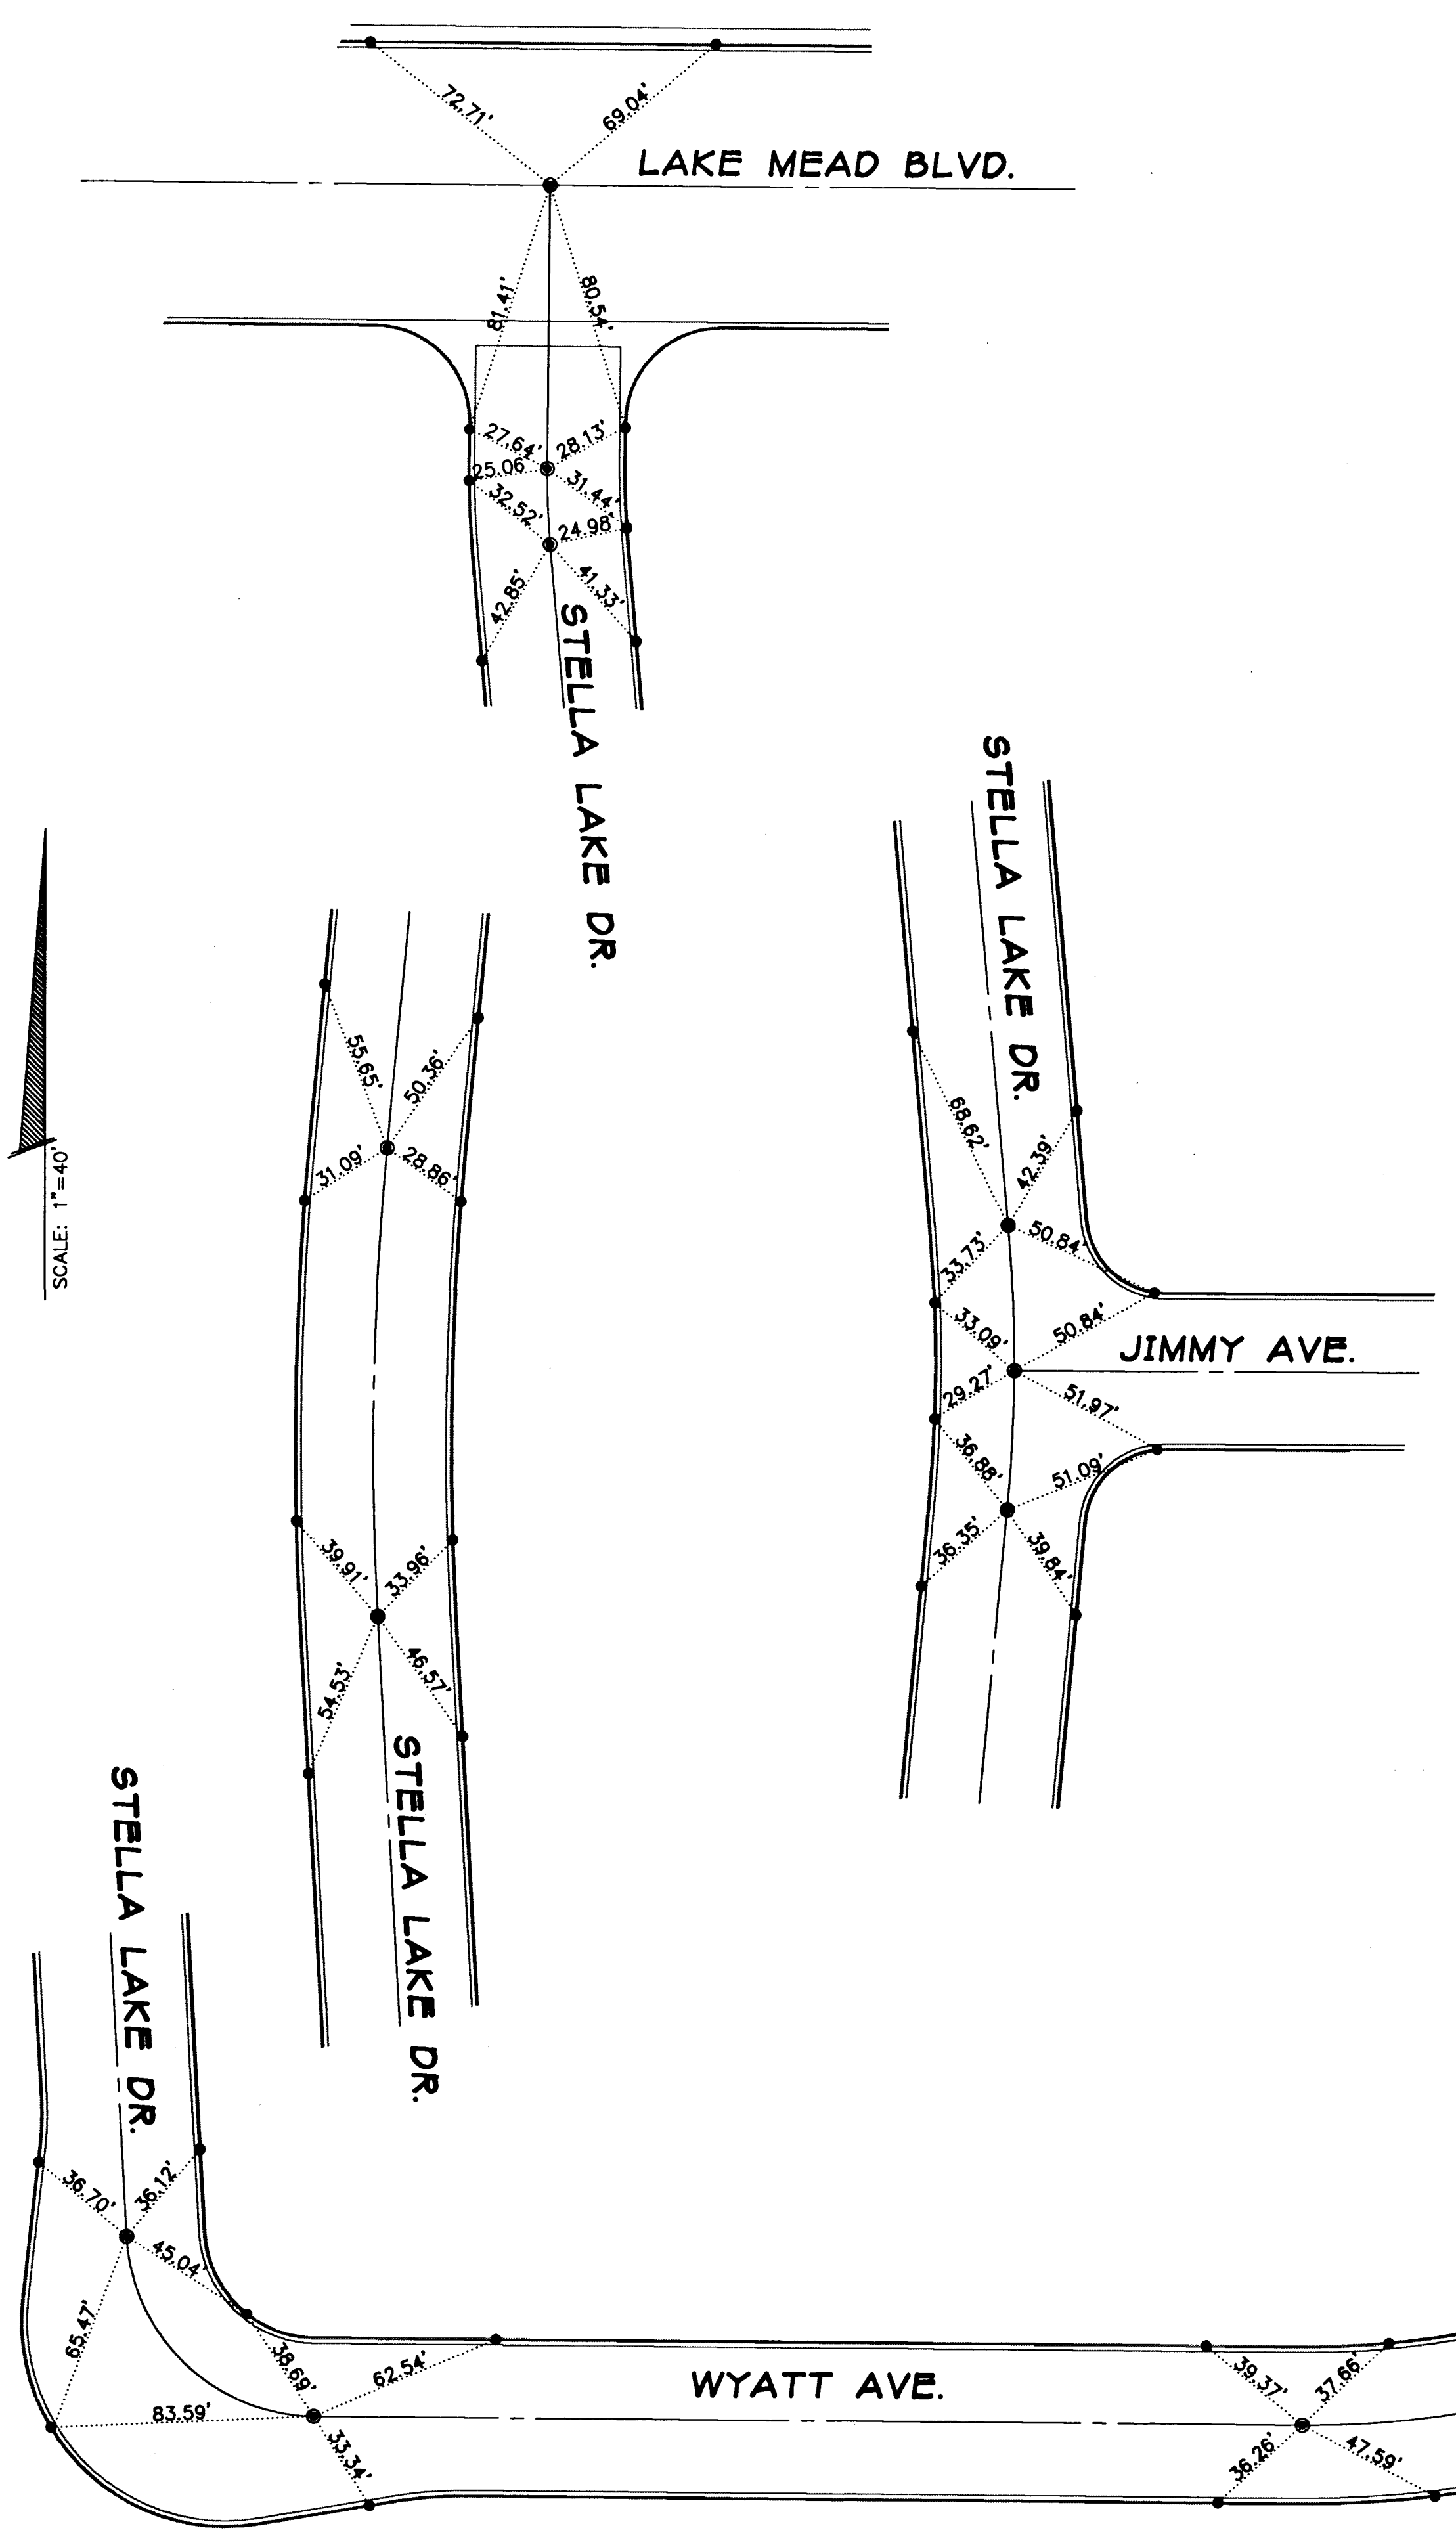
72.71'
69.04'
LAKE MEAD BLVD.
81.41'
80.54'
27.64'
28.13'
25.06'
31.44'
32.52'
24.98'
42.85'
41.33'
STELLA LAKE DR.

STELLA LAKE DR.
68.62'
42.39'
33.73'
50.84'
33.09'
50.84'
JIMMY AVE.
29.27'
51.97'
36.88'
51.09'
36.35'
39.84'

55.65'
50.36'
31.09'
28.86'
39.91'
33.96'
54.53'
46.57'
STELLA LAKE DR.

SCALE: 1"=40'

STELLA LAKE DR.
36.70'
36.12'
45.04'
65.47'
38.69'
62.54'
83.59'
33.34'
WYATT AVE.
39.37'
37.66'
36.26'
47.59'